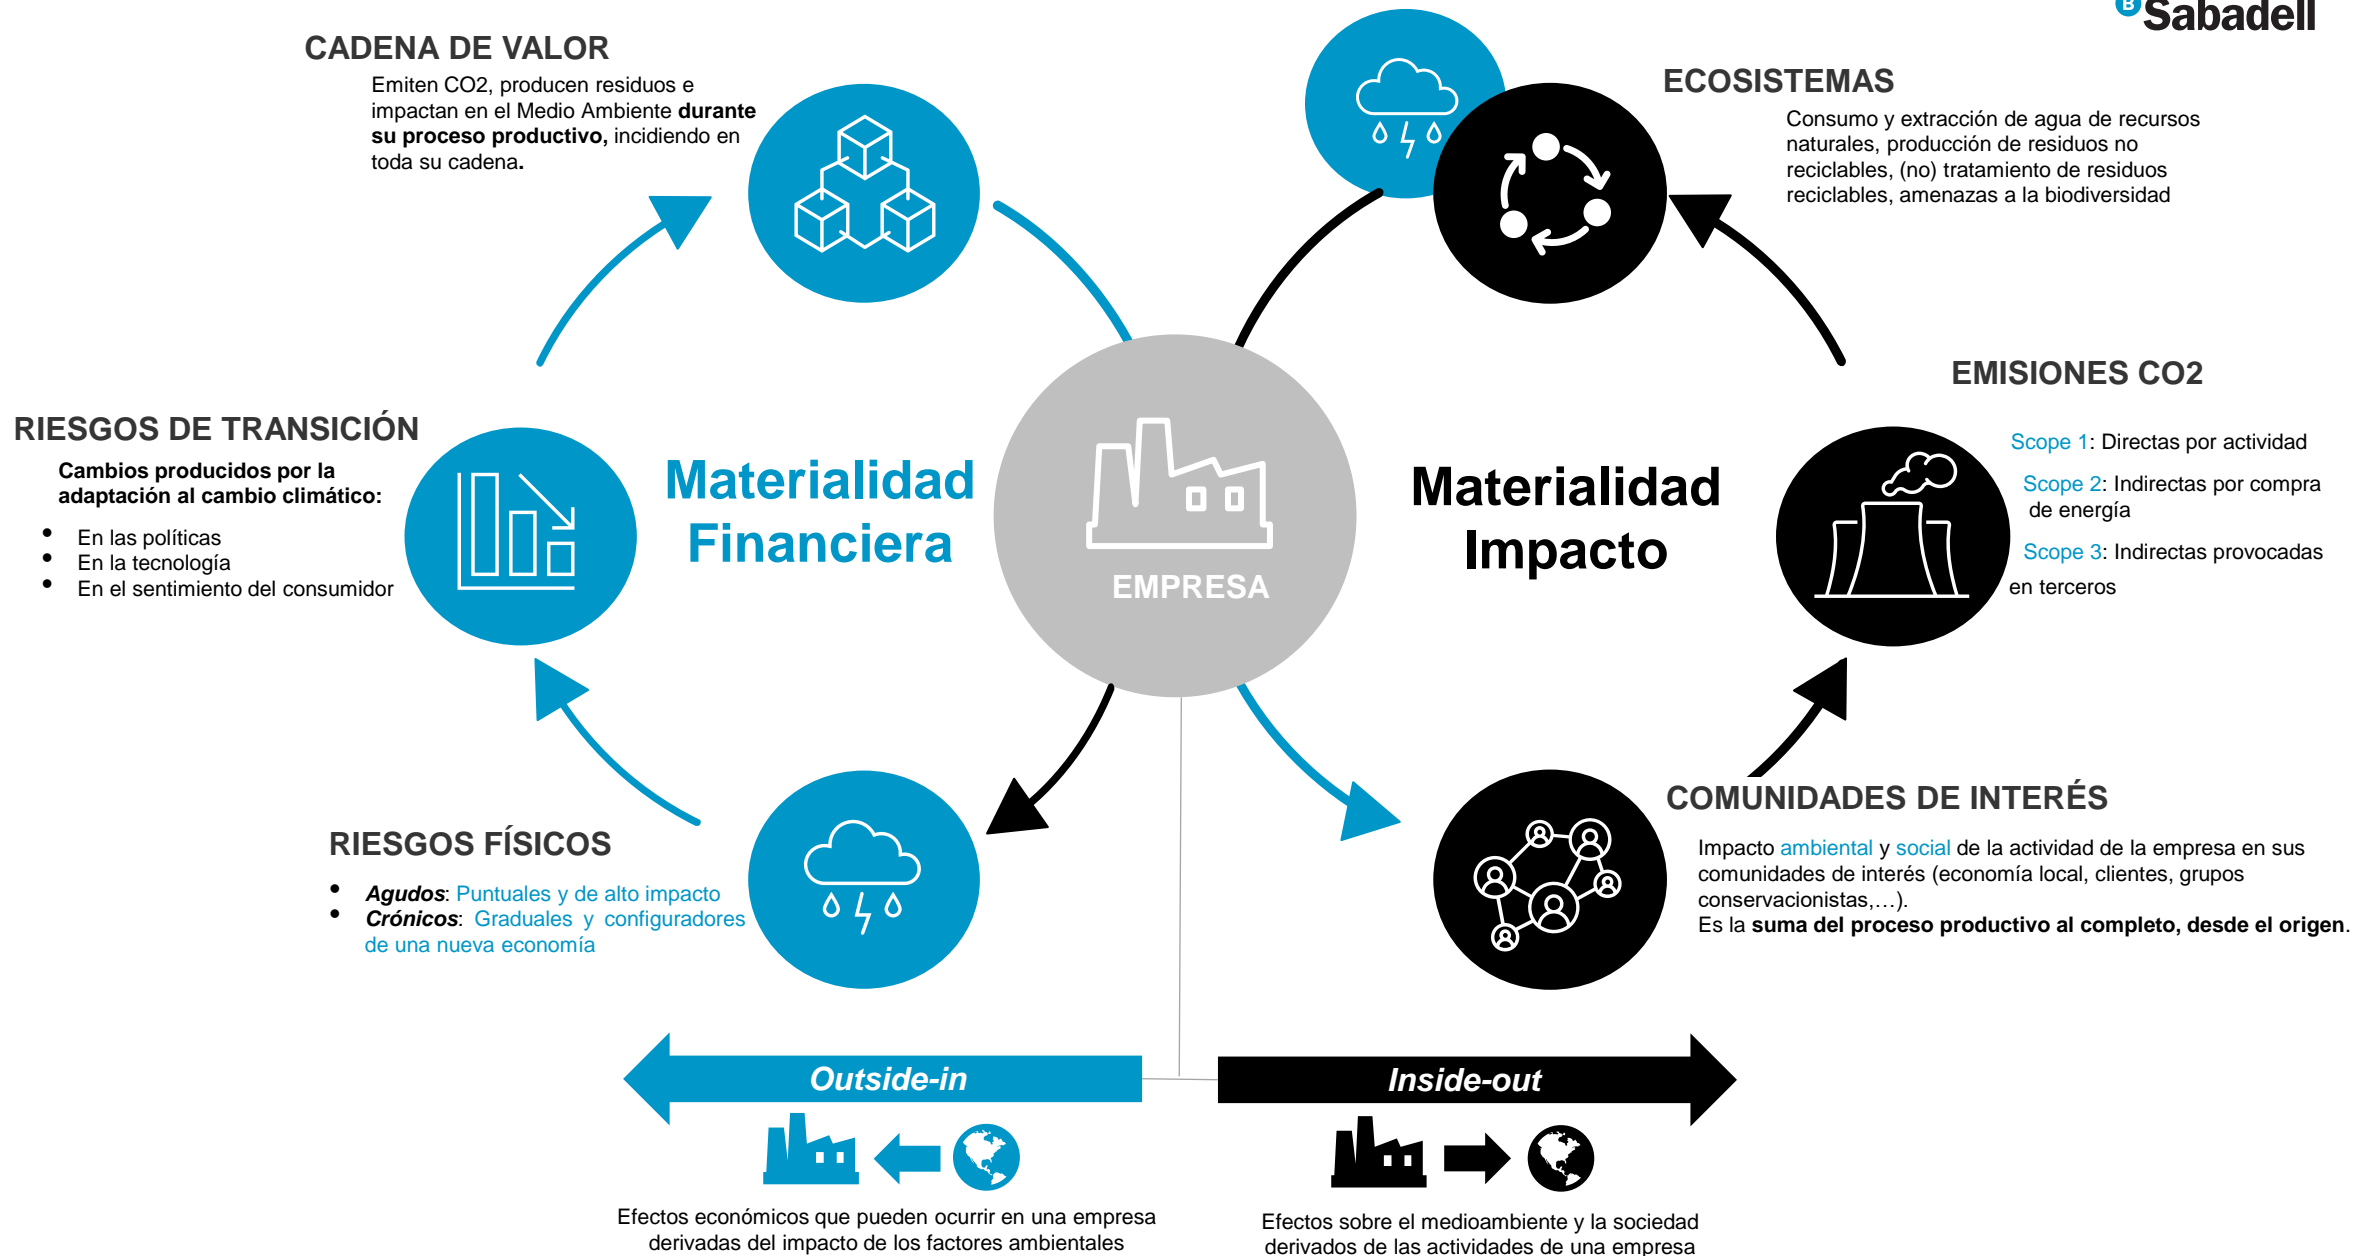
Sabadell

CADENA DE VALOR

Emiten CO2, producen residuos e impactan en el Medio Ambiente **durante su proceso productivo,** incidiendo en toda su cadena.

ECOSISTEMAS

Consumo y extracción de agua de recursos naturales, producción de residuos no reciclables, (no) tratamiento de residuos reciclables, amenazas a la biodiversidad

EMISIONES CO2

Scope 1: Directas por actividad

Scope 2: Indirectas por compra de energía

Scope 3: Indirectas provocadas en terceros

RIESGOS DE TRANSICIÓN

Cambios producidos por la adaptación al cambio climático:

- En las políticas
- En la tecnología
- En el sentimiento del consumidor

Materialidad Financiera

EMPRESA

Materialidad Impacto

RIESGOS FÍSICOS

- *Agudos*: Puntuales y de alto impacto
- *Crónicos*: Graduales y configuradores de una nueva economía

COMUNIDADES DE INTERÉS

Impacto ambiental y social de la actividad de la empresa en sus comunidades de interés (economía local, clientes, grupos conservacionistas,…).
Es la **suma del proceso productivo al completo, desde el origen**.

Outside-in

Inside-out

Efectos económicos que pueden ocurrir en una empresa derivadas del impacto de los factores ambientales

Efectos sobre el medioambiente y la sociedad derivados de las actividades de una empresa